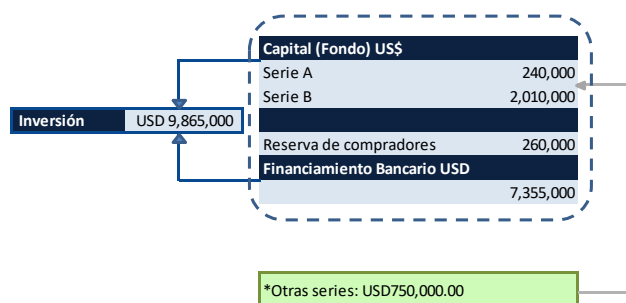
| Inversión | USD 9,865,000 |
|---|---|

| Capital (Fondo) US$ | |
|---|---|
| Serie A | 240,000 |
| Serie B | 2,010,000 |
| | |
| Reserva de compradores | 260,000 |
| Financiamiento Bancario USD | |
| | 7,355,000 |

*Otras series: USD750,000.00